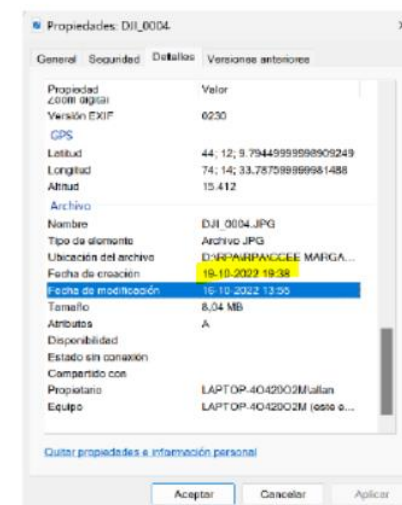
Propiedades: DJI_0004

General | Seguridad | Detalles | Versiones anteriores

| Propiedad | Valor |
|---|---|
| Zoom digital | |
| Versión EXIF | 0230 |
| GPS | |
| Latitud | 44; 12; 9.79449999998909249 |
| Longitud | 74; 14; 33.787599999981488 |
| Altitud | 15.412 |
| Archivo | |
| Nombre | DJI_0004.JPG |
| Tipo de elemento | Archivo JPG |
| Ubicación del archivo | D:\RPA\RPACCEE MARGA... |
| Fecha de creación | 19-10-2022 19:38 |
| Fecha de modificación | 16-10-2022 13:56 |
| Tamaño | 8,04 MB |
| Atributos | A |
| Disponibilidad | |
| Estado sin conexión | |
| Compartido con | |
| Propietario | LAPTOP-4O42OO2M\allan |
| Equipo | LAPTOP-4O42OO2M (este e... |

Quitar propiedades e información personal

Aceptar | Cancelar | Aplicar